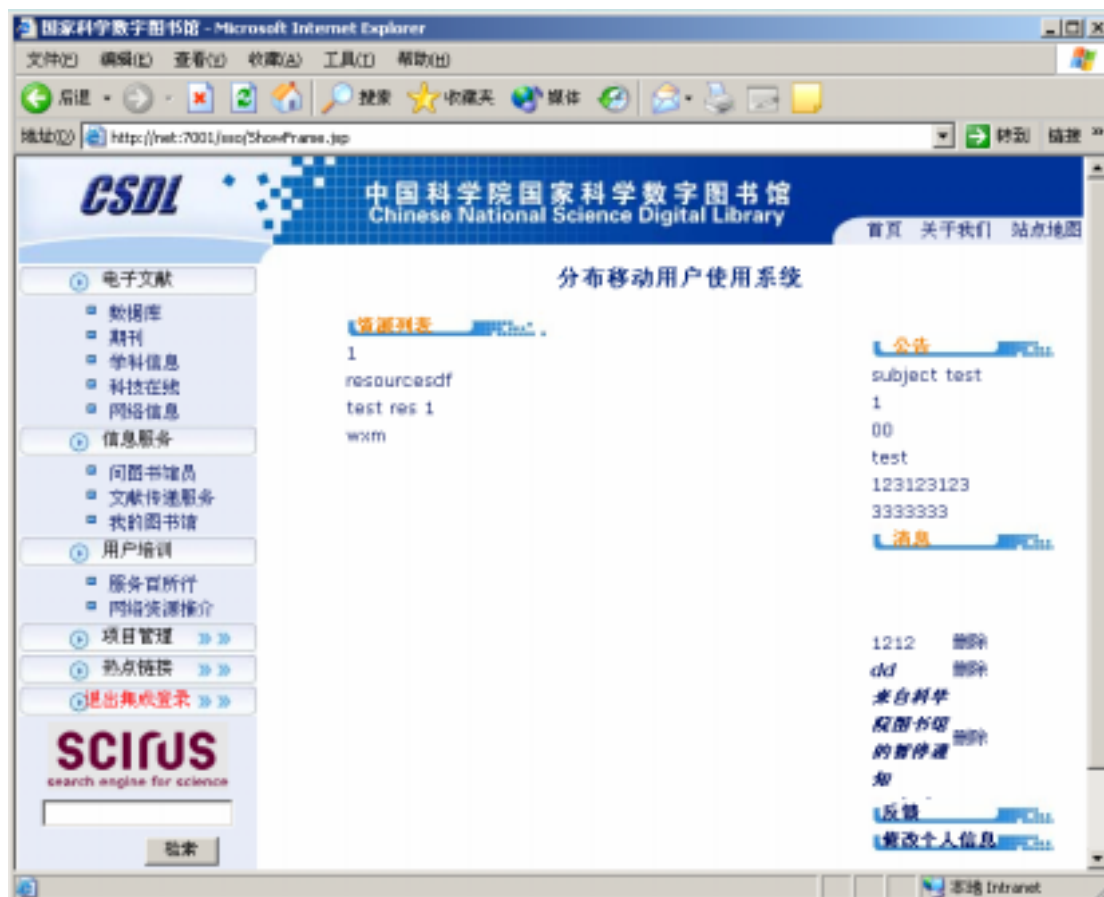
国家科学数字图书馆 - Microsoft Internet Explorer

文件(F) 编辑(E) 查看(V) 收藏(A) 工具(T) 帮助(H)

后退 搜索 收藏夹 媒体

地址(D) http://net:7001/sso/ShowFrame.jsp 转到 链接

CSDL 中国科学院国家科学数字图书馆 Chinese National Science Digital Library

首页 关于我们 站点地图

电子文献
数据库
期刊
学科信息
科技在线
网络信息
信息服务
问图书馆员
文献传递服务
我的图书馆
用户培训
服务百所行
网络资源推介
项目管理
热点链接
退出集成登录

SCIRUS search engine for science

检索

分布移动用户使用系统

资源列表
1
resourcesdf
test res 1
wxm

公告
subject test
1
00
test
123123123
3333333

消息
1212 删除
dd 删除
来自科学院图书馆的留言通知 删除

反馈
修改个人信息

本地 Intranet